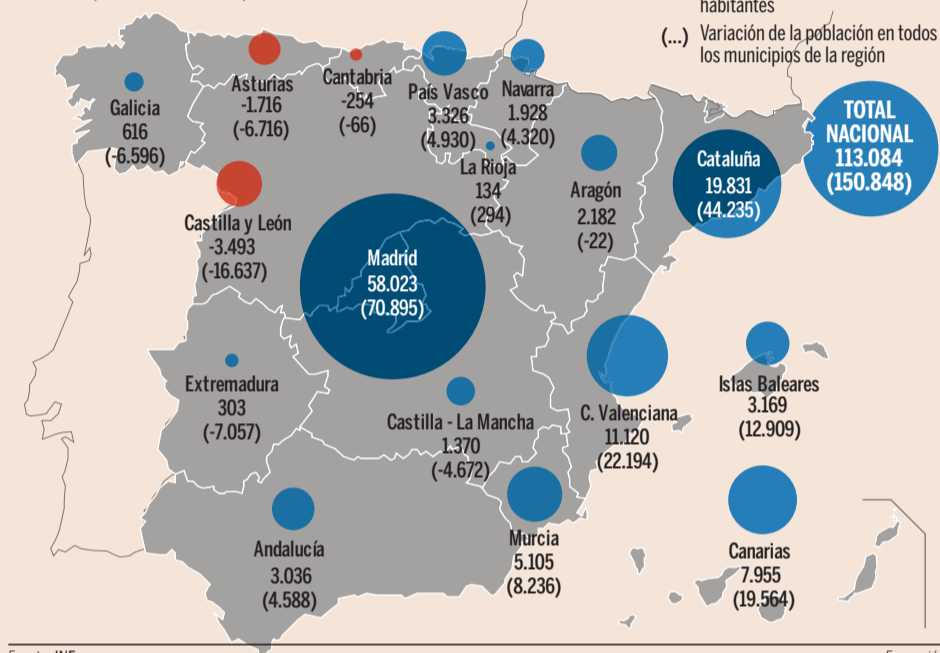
habitantes

(...) Variación de la población en todos los municipios de la región

TOTAL NACIONAL
113.084
(150.848)

Galicia
616
(-6.596)

Asturias
-1.716
(-6.716)

Cantabria
-254
(-66)

País Vasco
3.326
(4.930)

Navarra
1.928
(4.320)

La Rioja
134
(294)

Aragón
2.182
(-22)

Cataluña
19.831
(44.235)

Castilla y León
-3.493
(-16.637)

Madrid
58.023
(70.895)

Extremadura
303
(-7.057)

Castilla - La Mancha
1.370
(-4.672)

C. Valenciana
11.120
(22.194)

Islas Baleares
3.169
(12.909)

Andalucía
3.036
(4.588)

Murcia
5.105
(8.236)

Canarias
7.955
(19.564)

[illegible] INE